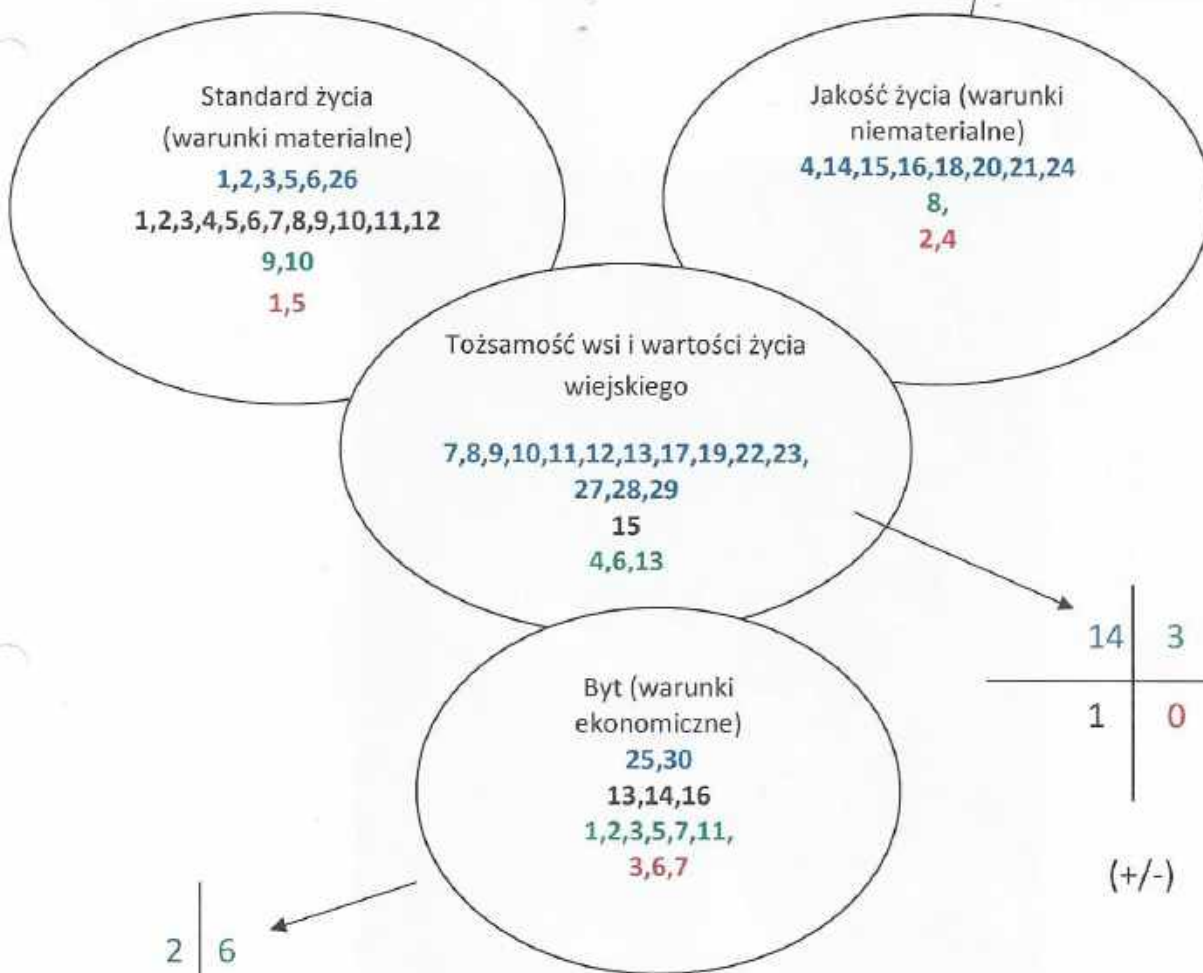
Standard życia (warunki materialne)
1,2,3,5,6,26
1,2,3,4,5,6,7,8,9,10,11,12
9,10
1,5

Jakość życia (warunki niematerialne)
4,14,15,16,18,20,21,24
8,
2,4

Tożsamość wsi i wartości życia wiejskiego
7,8,9,10,11,12,13,17,19,22,23, 27,28,29
15
4,6,13

| 14 | 3 |
|---|---|
| 1 | 0 |

Byt (warunki ekonomiczne)
25,30
13,14,16
1,2,3,5,7,11,
3,6,7

(+/-)

2 | 6